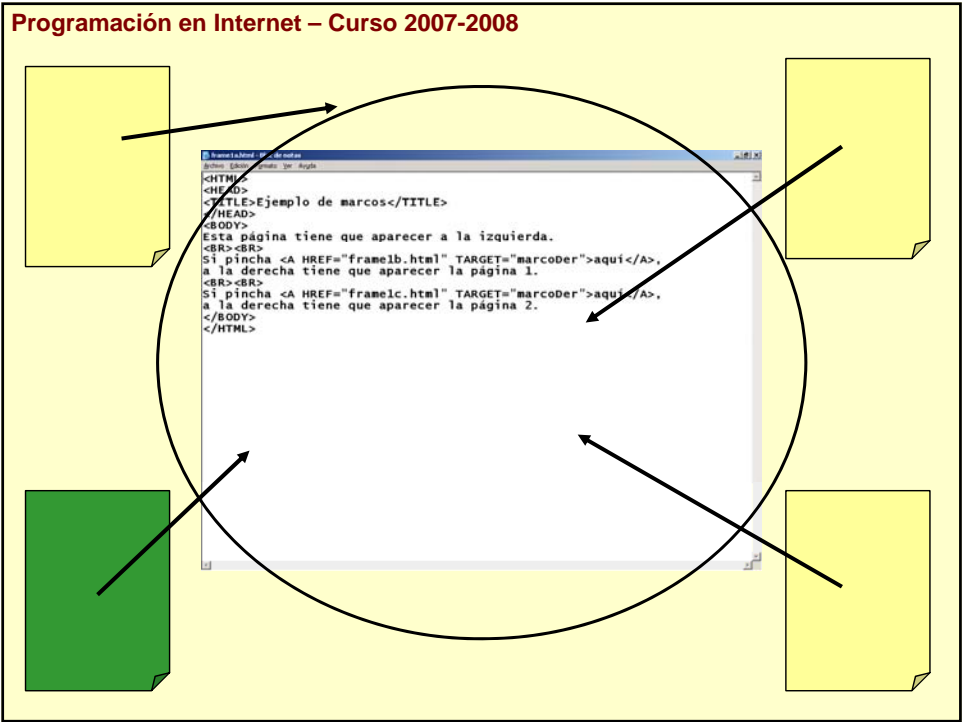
Programación en Internet – Curso 2007-2008

frame1a.html - Bloc de notas

Archivo Edición Formato Ver Ayuda

<HTML>
<HEAD>
<TITLE>Ejemplo de marcos</TITLE>
</HEAD>
<BODY>
Esta página tiene que aparecer a la izquierda.
<BR><BR>
Si pincha <A HREF="frame1b.html" TARGET="marcoDer">aquí</A>, a la derecha tiene que aparecer la página 1.
<BR><BR>
Si pincha <A HREF="frame1c.html" TARGET="marcoDer">aquí</A>, a la derecha tiene que aparecer la página 2.
</BODY>
</HTML>